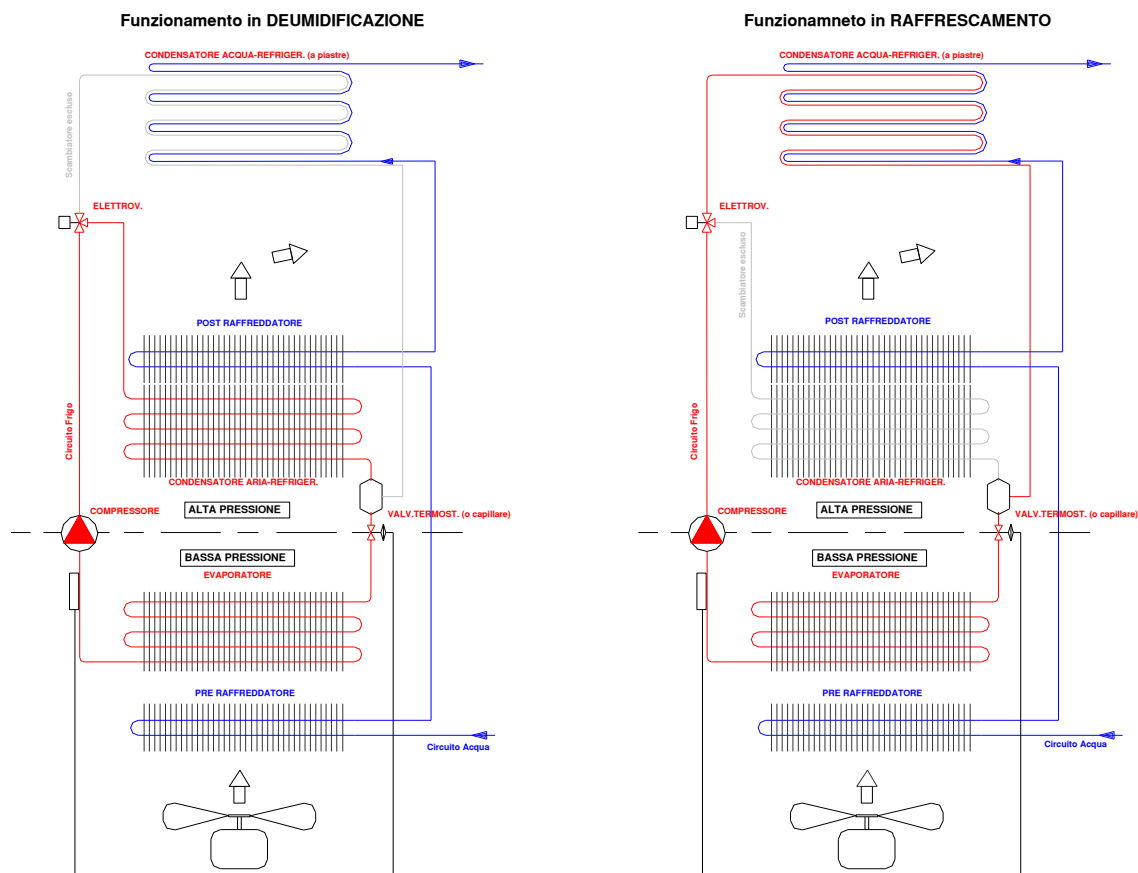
Funzionamento in DEUMIDIFICAZIONE

CONDENSATORE ACQUA-REFRIGER. (a piastre)

Scambiatore escluso

ELETTROV.

POST RAFFREDDATORE

Circuito Frigo

CONDENSATORE ARIA-REFRIGER.

COMPRESSORE

ALTA PRESSIONE

VALV.TERMOST. (o capillare)

BASSA PRESSIONE

EVAPORATORE

PRE RAFFREDDATORE

Circuito Acqua

Funzionamneto in RAFFRESCAMENTO

CONDENSATORE ACQUA-REFRIGER. (a piastre)

ELETTROV.

Scambiatore escluso

POST RAFFREDDATORE

Circuito Frigo

CONDENSATORE ARIA-REFRIGER.

COMPRESSORE

ALTA PRESSIONE

VALV.TERMOST. (o capillare)

BASSA PRESSIONE

EVAPORATORE

PRE RAFFREDDATORE

Circuito Acqua